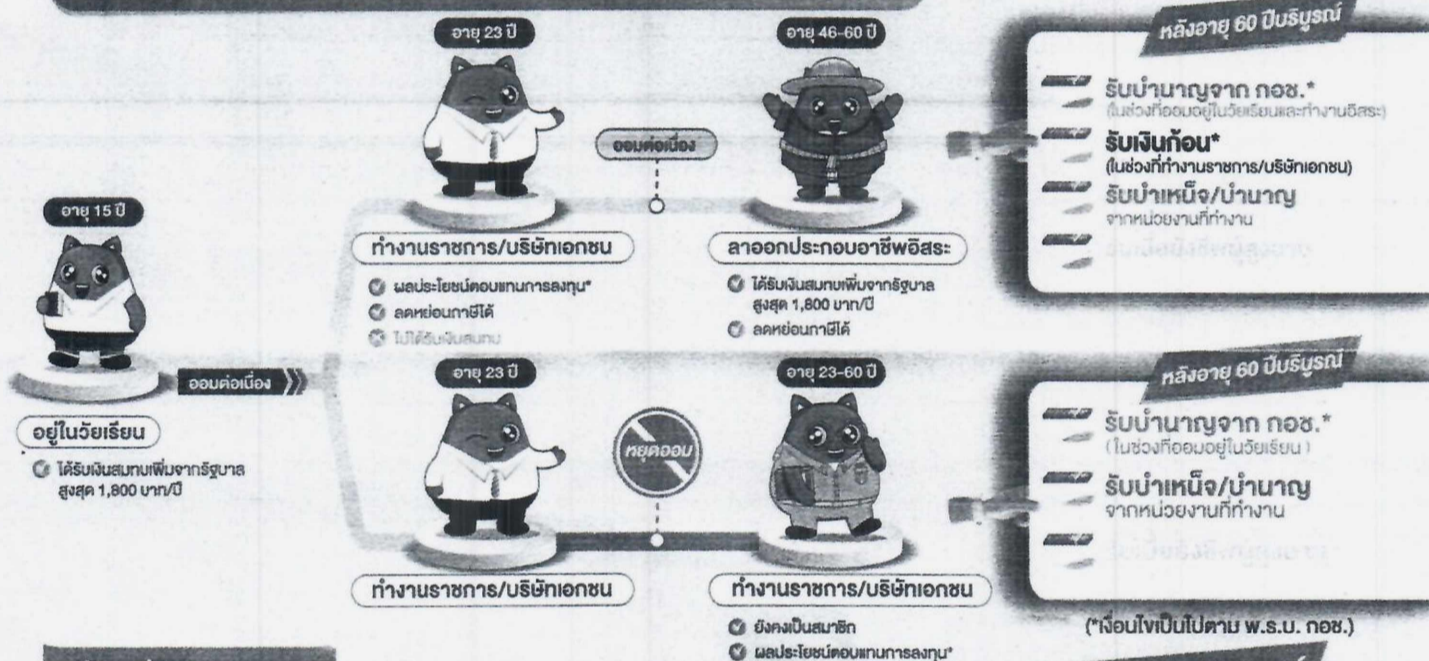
อายุ 15 ปี

ออมต่อเนื่อง

อยู่ในวัยเรียน

ได้รับเงินสมทบเพิ่มจากรัฐบาล สูงสุด 1,800 บาท/ปี

อายุ 23 ปี

ออมต่อเนื่อง

อายุ 46-60 ปี

ทำงานราชการ/บริษัทเอกชน

ผลประโยชน์ตอบแทนการลงทุน*

ลดหย่อนภาษีได้

ไม่ได้รับเงินสมทบ

ลาออกประกอบอาชีพอิสระ

ได้รับเงินสมทบเพิ่มจากรัฐบาล สูงสุด 1,800 บาท/ปี

ลดหย่อนภาษีได้

หลังอายุ 60 ปีบริบูรณ์

รับบำนาญจาก กอช.*
(ในช่วงที่ออมอยู่ในวัยเรียนและทำงานอิสระ)

รับเงินก้อน*
(ในช่วงที่ทำงานราชการ/บริษัทเอกชน)

รับบำเหน็จ/บำนาญ
จากหน่วยงานที่ทำงาน

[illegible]

อายุ 23 ปี

หยุดออม

อายุ 23-60 ปี

ทำงานราชการ/บริษัทเอกชน

ทำงานราชการ/บริษัทเอกชน

ยังคงเป็นสมาชิก

ผลประโยชน์ตอบแทนการลงทุน*

หลังอายุ 60 ปีบริบูรณ์

รับบำนาญจาก กอช.*
(ในช่วงที่ออมอยู่ในวัยเรียน)

รับบำเหน็จ/บำนาญ
จากหน่วยงานที่ทำงาน

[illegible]

(*เงื่อนไขเป็นไปตาม พ.ร.บ. กอช.)